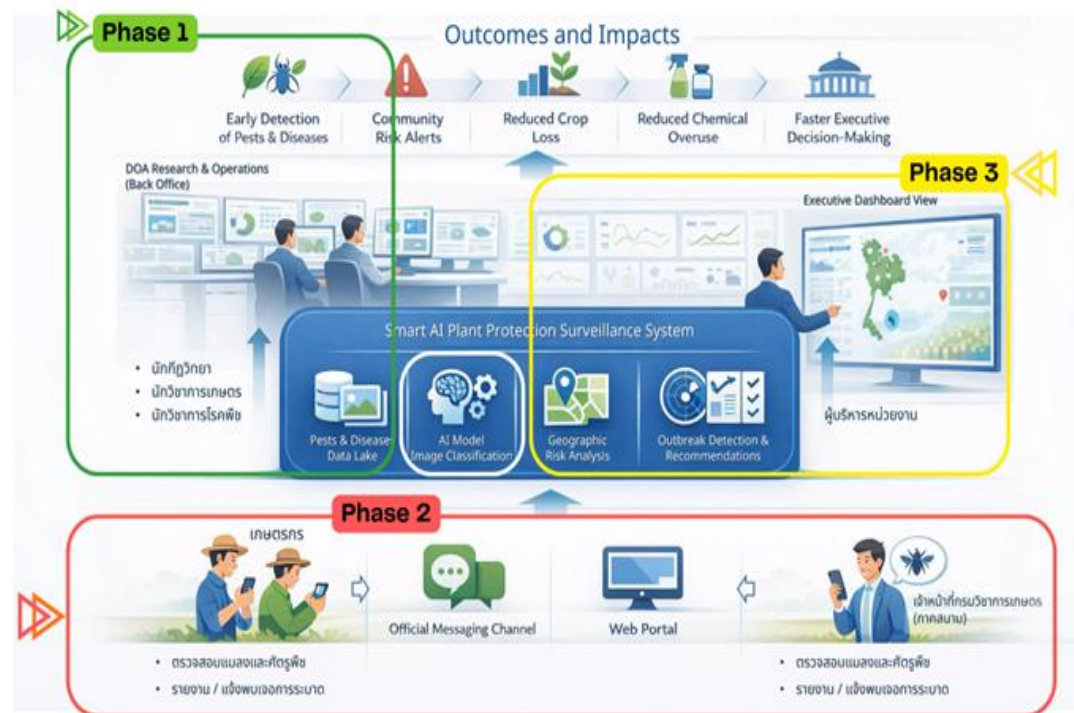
Phase 1

Outcomes and Impacts

Early Detection of Pests & Diseases

Community Risk Alerts

Reduced Crop Loss

Reduced Chemical Overuse

Faster Executive Decision-Making

DOA Research & Operations (Back Office)

Phase 3

Executive Dashboard View

• นักกีฏวิทยา
• นักวิชาการเกษตร
• นักวิชาการโรคพืช

Smart AI Plant Protection Surveillance System

Pests & Disease Data Lake

AI Model Image Classification

Geographic Risk Analysis

Outbreak Detection & Recommendations

ผู้บริหารหน่วยงาน

Phase 2

เกษตรกร

Official Messaging Channel

Web Portal

เจ้าหน้าที่กรมวิชาการเกษตร (ภาคสนาม)

• ตรวจสอบแมลงและศัตรูพืช
• รายงาน / แจ้งพบเจอการระบาด

• ตรวจสอบแมลงและศัตรูพืช
• รายงาน / แจ้งพบเจอการระบาด